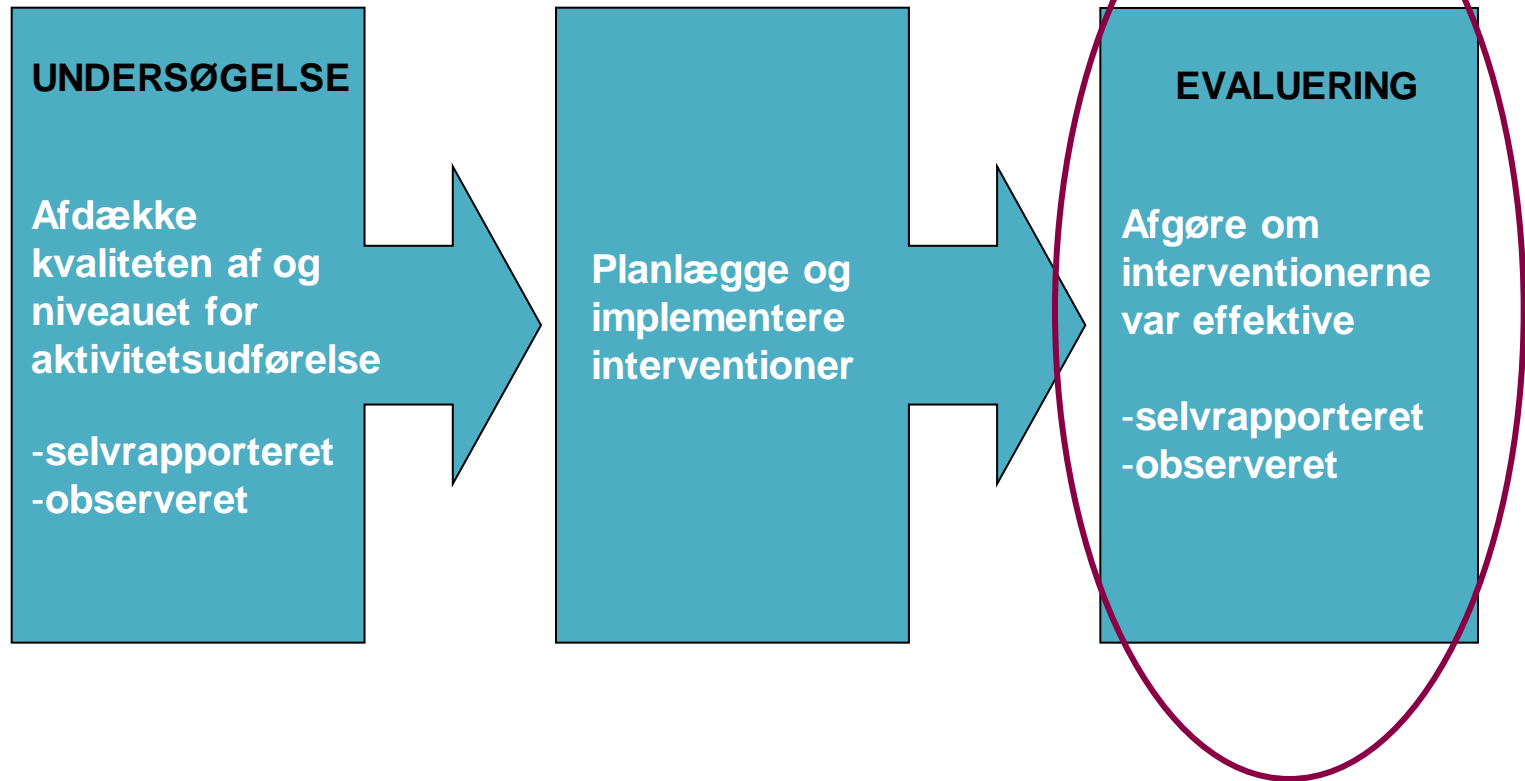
UNDERSØGELSE

Afdække kvaliteten af og niveauet for aktivitetsudførelse

-selvrapporteret
-observeret

Planlægge og implementere interventioner

EVALUERING

Afgøre om interventionerne var effektive

-selvrapporteret
-observeret